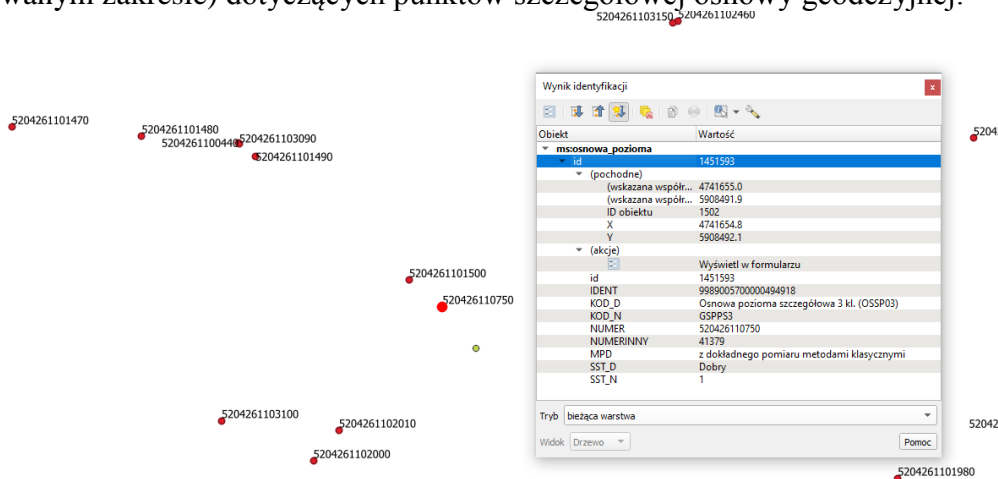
wanym zakresie) dotyczących punktów szczegółowej osnowy geodezyjnej.

5204261103150 5204261102460

5204261101470
5204261101480
5204261100440 5204261103090
5204261101490
5204261101500
5204261110750
5204261103100
5204261102010
5204261102000
5204261101980
5204
5204

Wynik identyfikacji

| Obiekt | Wartość |
|---|---|
| ms:osnowa_pozioma | |
| id | 1451593 |
| (pochodne) | |
| (wskazana współr... | 4741655.0 |
| (wskazana współr... | 5908491.9 |
| ID obiektu | 1502 |
| X | 4741654.8 |
| Y | 5908492.1 |
| (akcje) | |
| | Wyświetl w formularzu |
| id | 1451593 |
| IDENT | 9989005700000494918 |
| KOD_D | Osnowa pozioma szczegółowa 3 kl. (OSSP03) |
| KOD_N | GSPPS3 |
| NUMER | 5204261110750 |
| NUMERINNY | 41379 |
| MPD | z dokładnego pomiaru metodami klasycznymi |
| SST_D | Dobry |
| SST_N | 1 |

Tryb bieżąca warstwa
Widok Drzewo
Pomoc